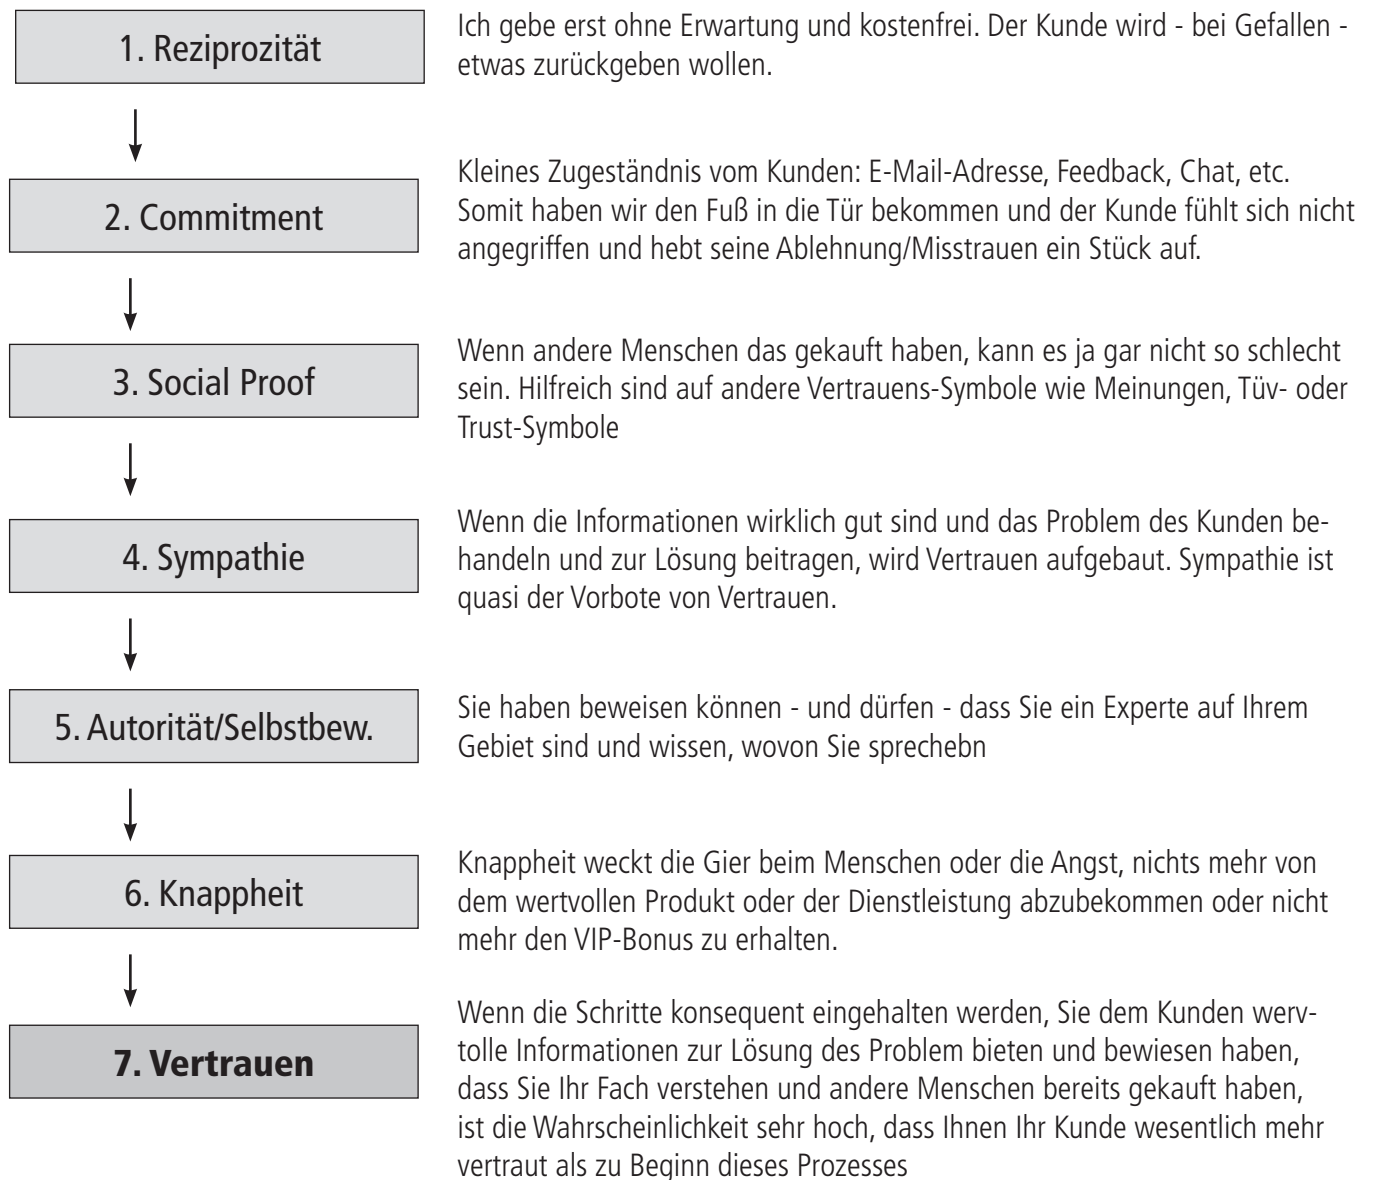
1. Reziprozität

Ich gebe erst ohne Erwartung und kostenfrei. Der Kunde wird - bei Gefallen - etwas zurückgeben wollen.

2. Commitment

Kleines Zugeständnis vom Kunden: E-Mail-Adresse, Feedback, Chat, etc. Somit haben wir den Fuß in die Tür bekommen und der Kunde fühlt sich nicht angegriffen und hebt seine Ablehnung/Misstrauen ein Stück auf.

3. Social Proof

Wenn andere Menschen das gekauft haben, kann es ja gar nicht so schlecht sein. Hilfreich sind auf andere Vertrauens-Symbole wie Meinungen, Tüv- oder Trust-Symbole

4. Sympathie

Wenn die Informationen wirklich gut sind und das Problem des Kunden behandeln und zur Lösung beitragen, wird Vertrauen aufgebaut. Sympathie ist quasi der Vorbote von Vertrauen.

5. Autorität/Selbstbew.

Sie haben beweisen können - und dürfen - dass Sie ein Experte auf Ihrem Gebiet sind und wissen, wovon Sie sprechebn

6. Knappheit

Knappheit weckt die Gier beim Menschen oder die Angst, nichts mehr von dem wertvollen Produkt oder der Dienstleistung abzubekommen oder nicht mehr den VIP-Bonus zu erhalten.

7. Vertrauen

Wenn die Schritte konsequent eingehalten werden, Sie dem Kunden wervtolle Informationen zur Lösung des Problem bieten und bewiesen haben, dass Sie Ihr Fach verstehen und andere Menschen bereits gekauft haben, ist die Wahrscheinlichkeit sehr hoch, dass Ihnen Ihr Kunde wesentlich mehr vertraut als zu Beginn dieses Prozesses